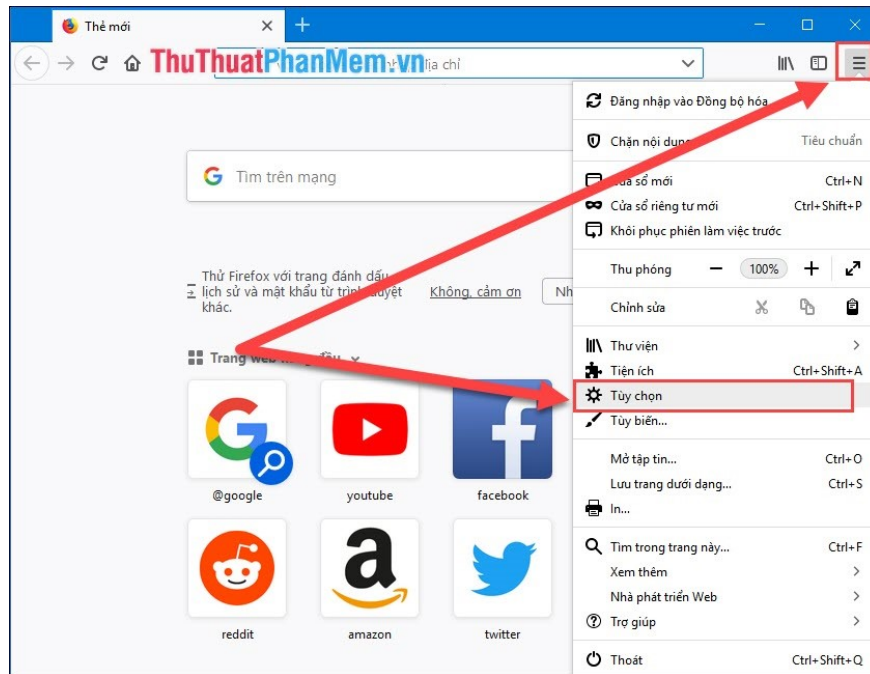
Thẻ mới

ThuThuatPhanMem.vn

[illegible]ịa chỉ

Tìm trên mạng

Thử Firefox với trang đánh dấu, lịch sử và mật khẩu từ trình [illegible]uyệt khác.

Không, cảm ơn

Nh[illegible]

Trang web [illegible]

@google

youtube

facebook

reddit

amazon

twitter

Đăng nhập vào Đồng bộ hóa

Chặn nội dung

Tiêu chuẩn

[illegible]ửa sổ mới

Ctrl+N

Cửa sổ riêng tư mới

Ctrl+Shift+P

Khôi phục phiên làm việc trước

Thu phóng

100%

Chỉnh sửa

Thư viện

Tiện ích

Ctrl+Shift+A

Tùy chọn

Tùy biến...

Mở tập tin...

Ctrl+O

Lưu trang dưới dạng...

Ctrl+S

In...

Tìm trong trang này...

Ctrl+F

Xem thêm

Nhà phát triển Web

Trợ giúp

Thoát

Ctrl+Shift+Q